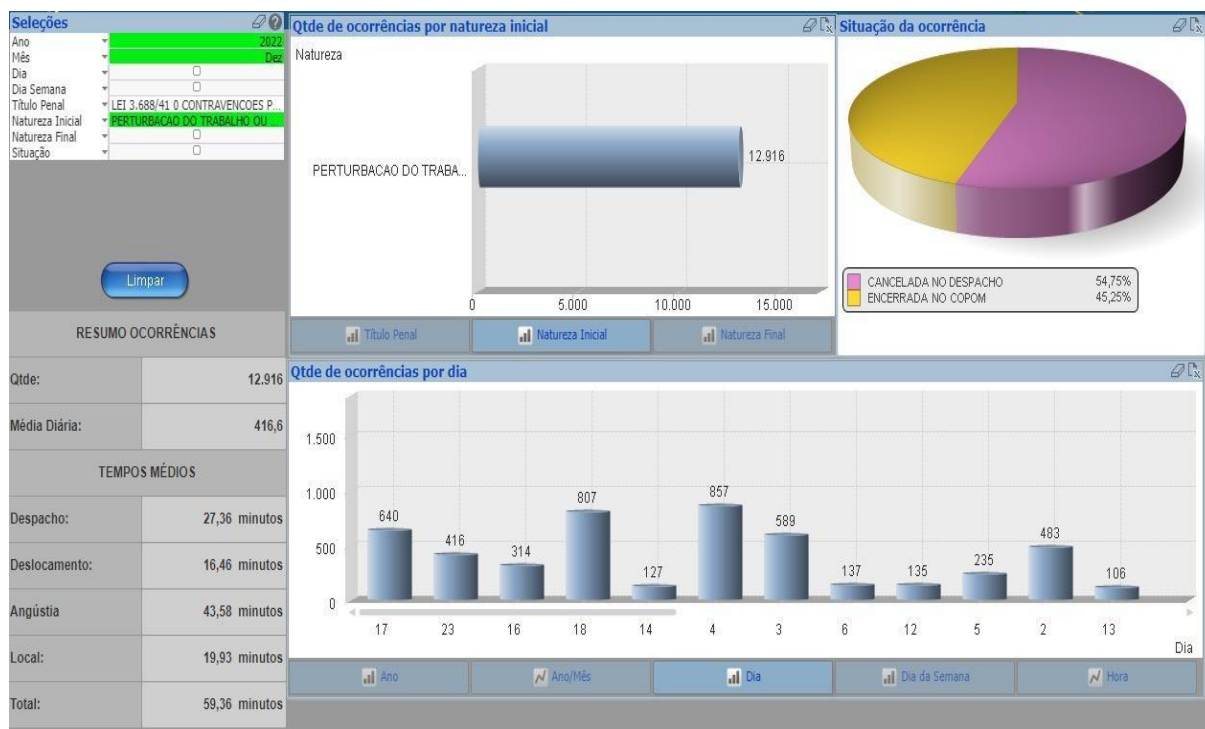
Seleções

| | |
|---|---|
| Ano | 2022 |
| Mês | Dez |
| Dia | |
| Dia Semana | |
| Título Penal | LEI 3.688/41 0 CONTRAVENCOES P... |
| Natureza Inicial | PERTURBACAO DO TRABALHO OU ... |
| Natureza Final | |
| Situação | |

Limpar

RESUMO OCORRÊNCIAS

| | |
|---|---|
| Qtde: | 12.916 |
| Média Diária: | 416,6 |

TEMPOS MÉDIOS

| | |
|---|---|
| Despacho: | 27,36 minutos |
| Deslocamento: | 16,46 minutos |
| Angústia | 43,58 minutos |
| Local: | 19,93 minutos |
| Total: | 59,36 minutos |

Qtde de ocorrências por natureza inicial

Natureza

PERTURBACAO DO TRABA... 12.916

0 5.000 10.000 15.000

Título Penal | Natureza Inicial | Natureza Final

Situação da ocorrência

CANCELADA NO DESPACHO 54,75%
ENCERRADA NO COPOM 45,25%

Qtde de ocorrências por dia

1.500
1.000
500
0

| Dia | 17 | 23 | 16 | 18 | 14 | 4 | 3 | 6 | 12 | 5 | 2 | 13 |
|---|---|---|---|---|---|---|---|---|---|---|---|---|
| Qtde | 640 | 416 | 314 | 807 | 127 | 857 | 589 | 137 | 135 | 235 | 483 | 106 |

Dia

Ano | Ano/Mês | Dia | Dia da Semana | Hora